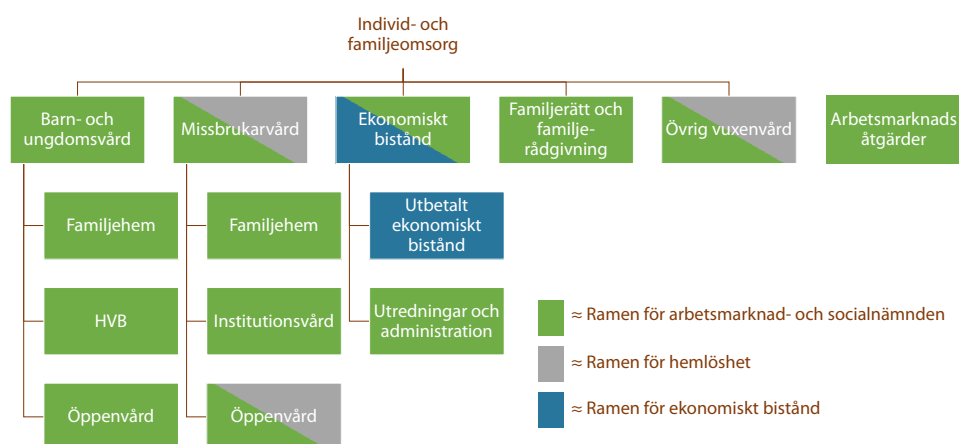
Individ- och familjeomsorg

Barn- och ungdomsvård

Familjehem

HVB

Öppenvård

Missbrukarvård

Familjehem

Institutionsvård

Öppenvård

Ekonomiskt bistånd

Utbetalt ekonomiskt bistånd

Utredningar och administration

Familjerätt och familjerådgivning

Övrig vuxenvård

Arbetsmarknads åtgärder

≈ Ramen för arbetsmarknad- och socialnämnden

≈ Ramen för hemlöshet

≈ Ramen för ekonomiskt bistånd